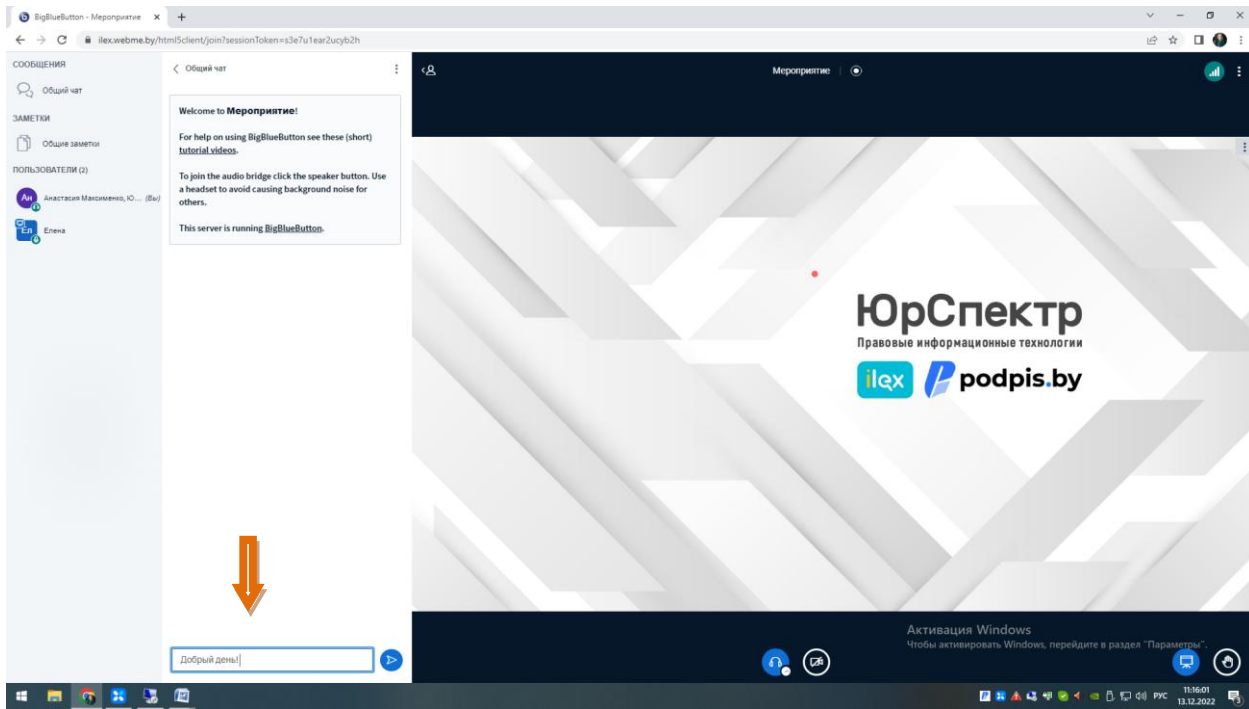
BigBlueButton - Мероприятие ×

ilex.webme.by/html5client/join?sessionToken=s3e7u1ear2ucyb2h

СООБЩЕНИЯ

Общий чат

ЗАМЕТКИ

Общие заметки

ПОЛЬЗОВАТЕЛИ (2)

Ан Анастасия Максименко, Ю... (Вы)

Ел Елена

Общий чат

Welcome to Мероприятие!

For help on using BigBlueButton see these (short) tutorial videos.

To join the audio bridge click the speaker button. Use a headset to avoid causing background noise for others.

This server is running BigBlueButton.

Добрый день!

Мероприятие

ЮрСпектр

Правовые информационные технологии

ilex podpis.by

Активация Windows

Чтобы активировать Windows, перейдите в раздел "Параметры".

РУС 11:16:01 13.12.2022